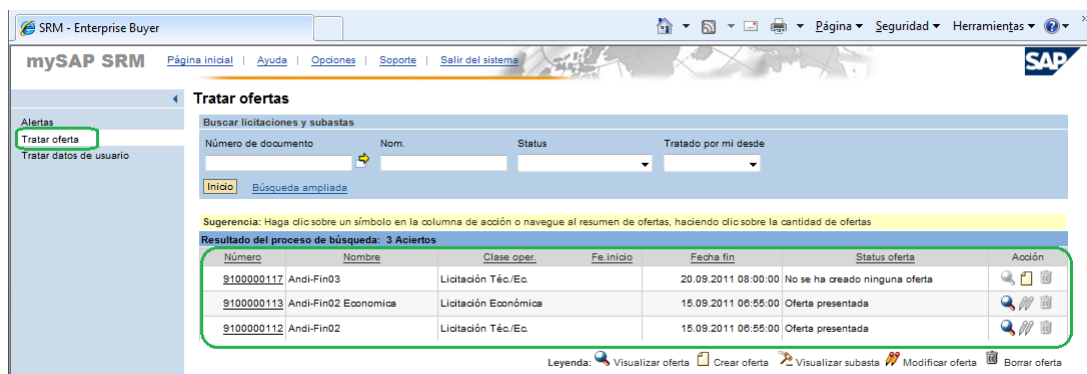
SRM - Enterprise Buyer

Página ▾ Seguridad ▾ Herramientas ▾

mySAP SRM Página inicial | Ayuda | Opciones | Soporte | Salir del sistema

SAP

Alertas
Tratar oferta
Tratar datos de usuario

Tratar ofertas

Buscar licitaciones y subastas

Número de documento
Nom.
Status
Tratado por mi desde

Inicio Búsqueda ampliada

Sugerencia: Haga clic sobre un símbolo en la columna de acción o navegue al resumen de ofertas, haciendo clic sobre la cantidad de ofertas

Resultado del proceso de búsqueda: 3 Aciertos

| Número | Nombre | Clase oper. | Fe.inicio | Fecha fin | Status oferta | Acción |
|---|---|---|---|---|---|---|
| 9100000117 | Andi-Fin03 | Licitación Téc./Ec. | | 20.09.2011 08:00:00 | No se ha creado ninguna oferta | |
| 9100000113 | Andi-Fin02 Economica | Licitación Económica | | 15.09.2011 06:55:00 | Oferta presentada | |
| 9100000112 | Andi-Fin02 | Licitación Téc./Ec. | | 15.09.2011 06:55:00 | Oferta presentada | |

Leyenda: Visualizar oferta Crear oferta Visualizar subasta Modificar oferta Borrar oferta